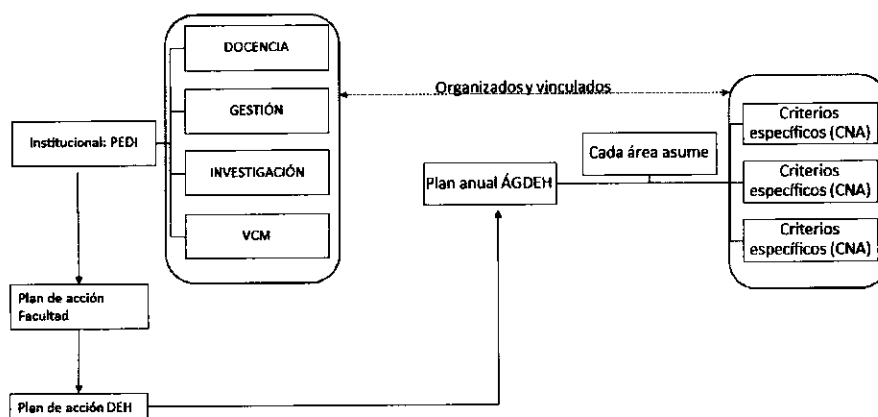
DOCENCIA

GESTIÓN

INVESTIGACIÓN

VCM

Organizados y vinculados

Institucional: PEDI

Cada área asume

Plan anual ÁGDEH

Criterios específicos (CNA)

Criterios específicos (CNA)

Criterios específicos (CNA)

Plan de acción Facultad

Plan de acción DEH